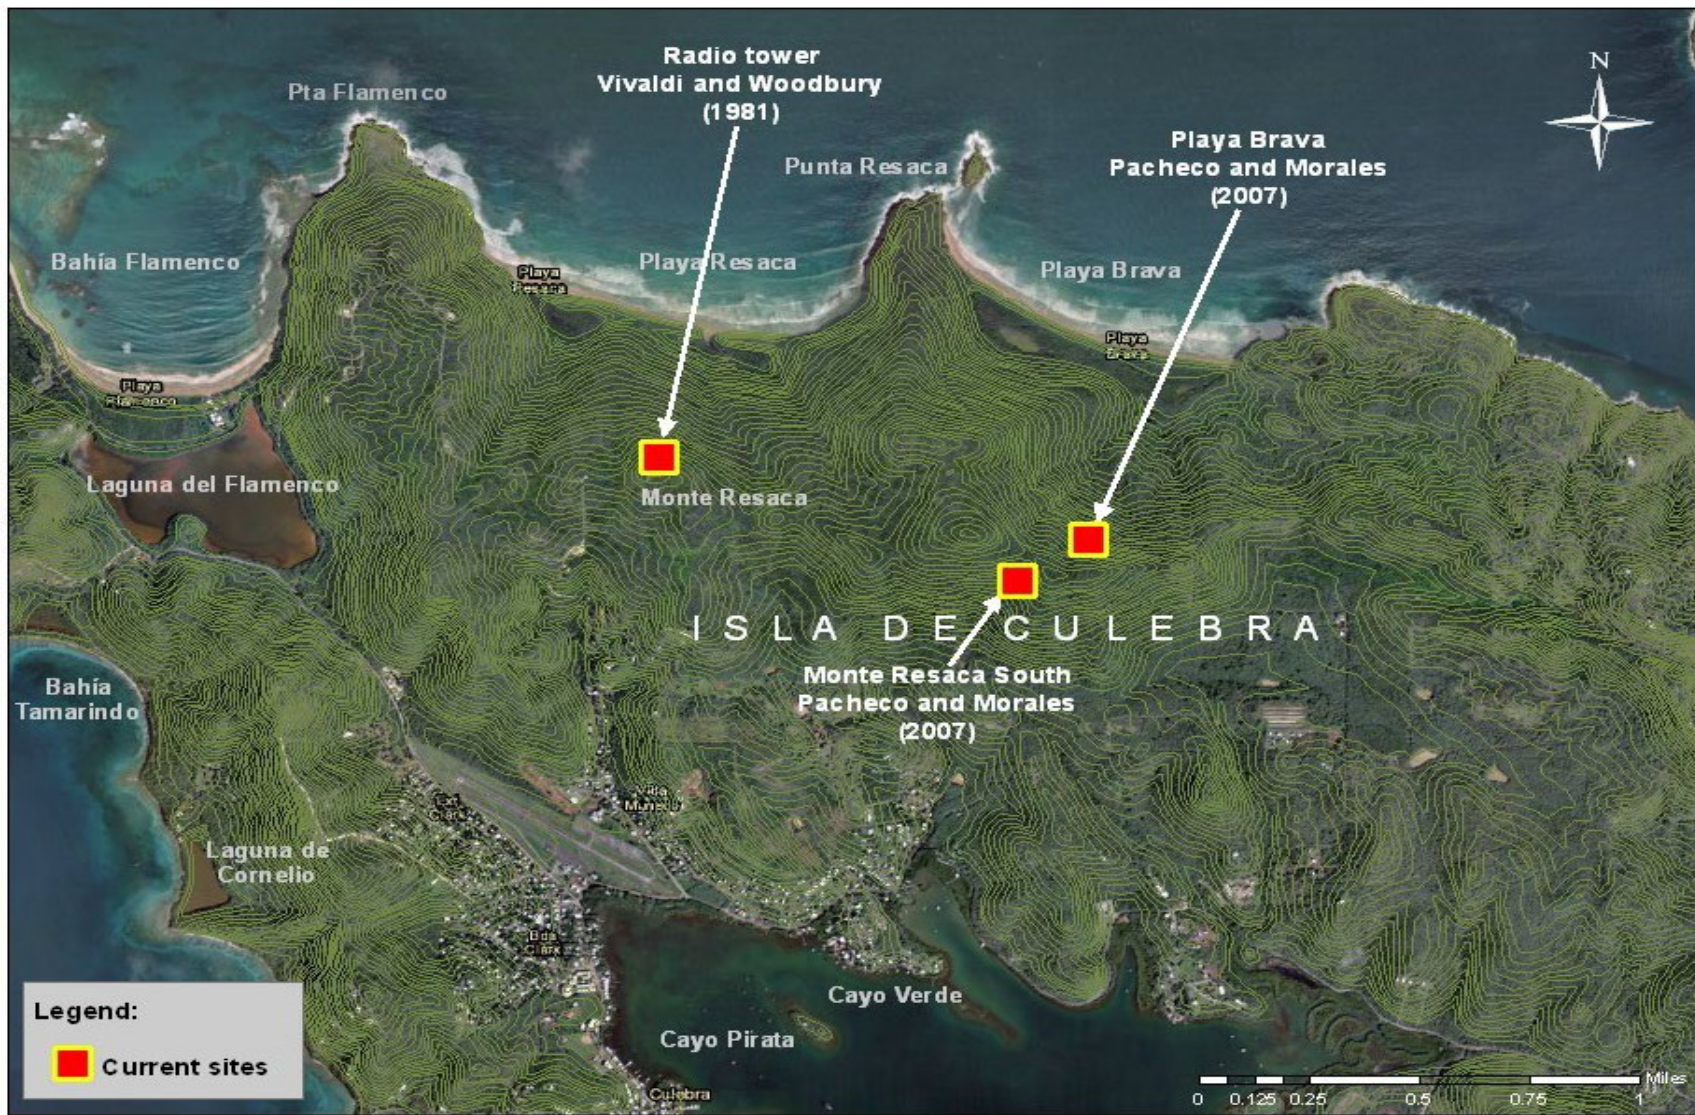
Radio tower
Vivaldi and Woodbury
(1981)

Pta Flamenco

Punta Resaca

Playa Brava
Pacheco and Morales
(2007)

N

Bahía Flamenco

Playa Resaca

Playa Resaca

Playa Brava

Playa Brava

Playa Flamenco

Laguna del Flamenco

Monte Resaca

ISLA DE CULEBRA

Monte Resaca South
Pacheco and Morales
(2007)

Bahía Tamarindo

Villa Muñeca

Laguna de Cornelio

Cayo Verde

Cayo Pirata

Culebra

Legend:

Current sites

0 0.125 0.25 0.5 0.75 1 Miles